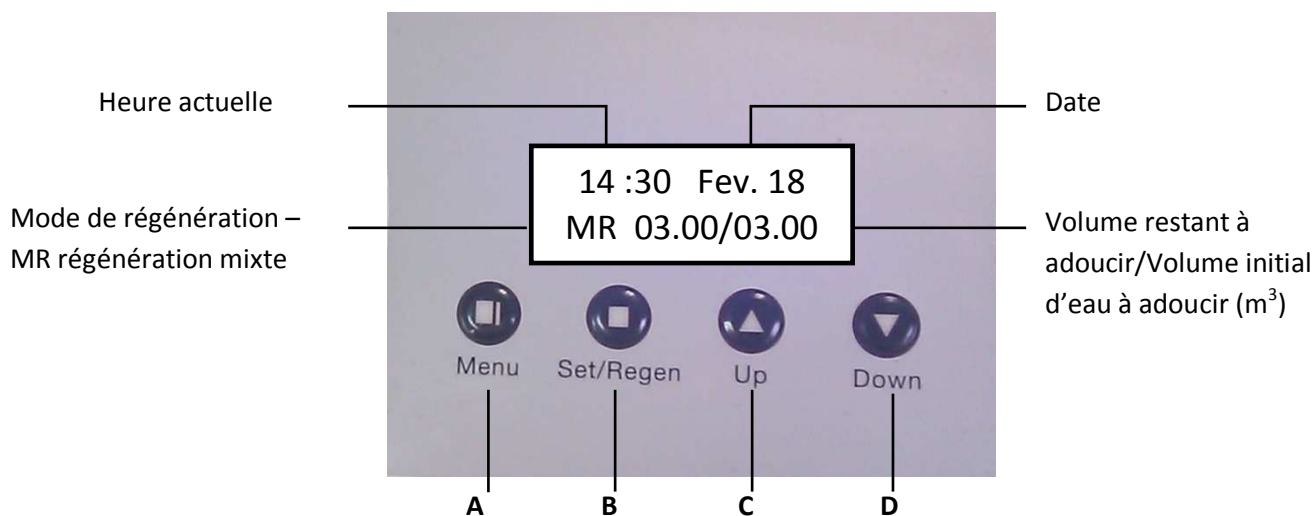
Heure actuelle

Date

14 :30 Fev. 18
MR 03.00/03.00

Mode de régénération – MR régénération mixte

Volume restant à adoucir/Volume initial d'eau à adoucir ($m^3$)

Menu

Set/Regen

Up

Down

A

B

C

D